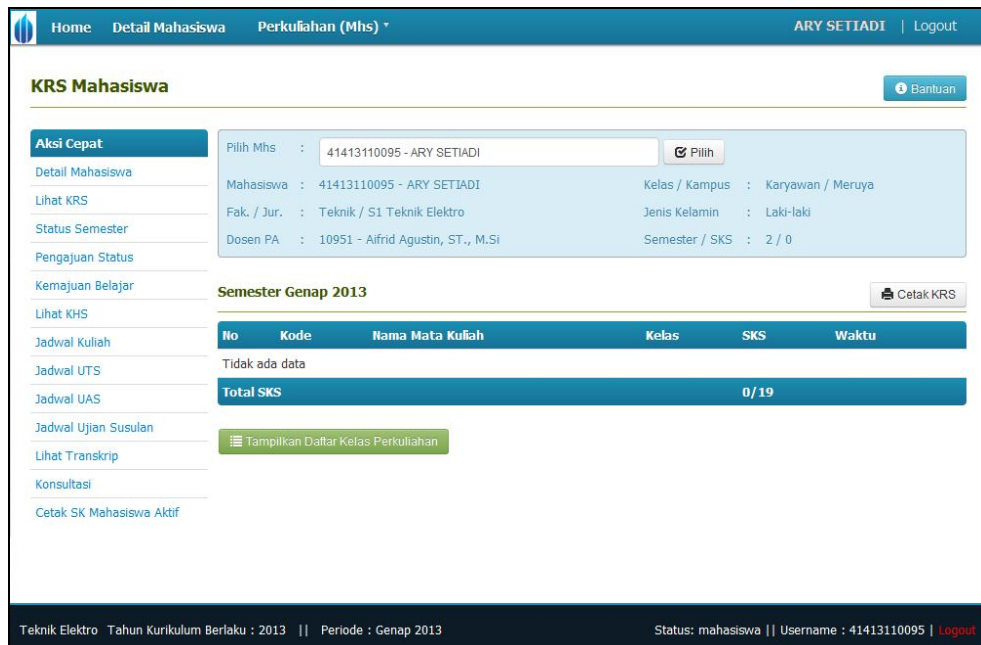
Home Detail Mahasiswa Perkuliahan (Mhs)

ARY SETIADI | Logout

KRS Mahasiswa

Bantuan

Aksi Cepat
Detail Mahasiswa
Lihat KRS
Status Semester
Pengajuan Status
Kemajuan Belajar
Lihat KHS
Jadwal Kuliah
Jadwal UTS
Jadwal UAS
Jadwal Ujian Susulan
Lihat Transkrip
Konsultasi
Cetak SK Mahasiswa Aktif

Pilih Mhs : 41413110095 - ARY SETIADI Pilih

Mahasiswa : 41413110095 - ARY SETIADI
Fak. / Jur. : Teknik / S1 Teknik Elektro
Dosen PA : 10951 - Aifrid Agustin, ST., M.Si

Kelas / Kampus : Karyawan / Meruya
Jenis Kelamin : Laki-laki
Semester / SKS : 2 / 0

Semester Genap 2013

Cetak KRS

| No | Kode | Nama Mata Kuliah | Kelas | SKS | Waktu |
|---|---|---|---|---|---|
| Tidak ada data | | | | | |
| Total SKS | | | | 0/19 | |

Tampilkan Daftar Kelas Perkuliahan

Teknik Elektro Tahun Kurikulum Berlaku : 2013 || Periode : Genap 2013

Status: mahasiswa || Username : 41413110095 | Logout